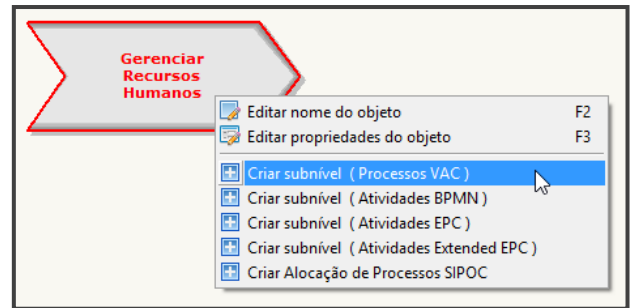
Gerenciar Recursos Humanos

Editar nome do objeto F2
Editar propriedades do objeto F3
Criar subnível ( Processos VAC )
Criar subnível ( Atividades BPMN )
Criar subnível ( Atividades EPC )
Criar subnível ( Atividades Extended EPC )
Criar Alocação de Processos SIPOC